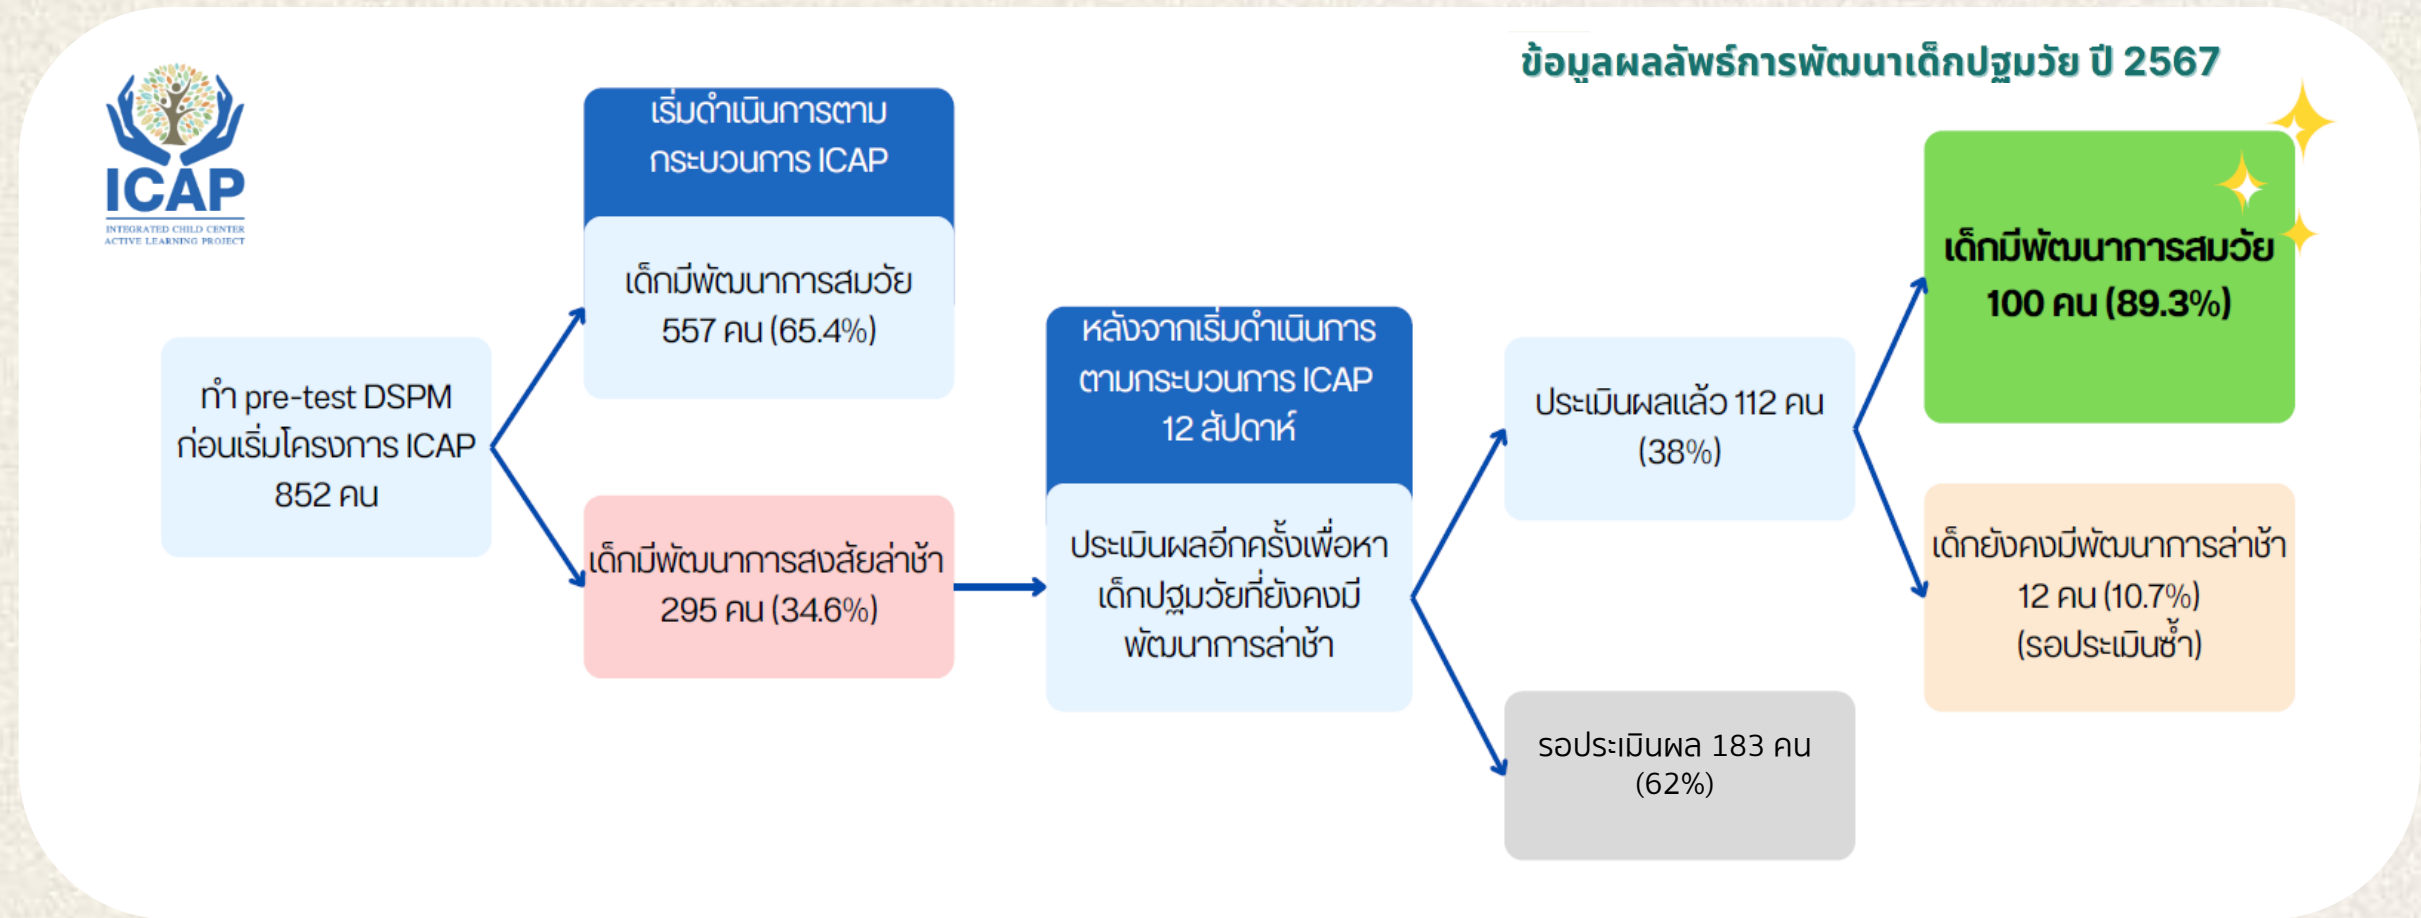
ข้อมูลผลลัพธ์การพัฒนาเด็กปฐมวัย ปี 2567

ICAP
INTEGRATED CHILD CENTER ACTIVE LEARNING PROJECT

ทำ pre-test DSPM ก่อนเริ่มโครงการ ICAP 852 คน

เริ่มดำเนินการตามกระบวนการ ICAP

เด็กมีพัฒนาการสมวัย 557 คน (65.4%)

เด็กมีพัฒนาการสงสัยล่าช้า 295 คน (34.6%)

หลังจากเริ่มดำเนินการตามกระบวนการ ICAP 12 สัปดาห์

ประเมินผลอีกครั้งเพื่อหาเด็กปฐมวัยที่ยังคงมีพัฒนาการล่าช้า

ประเมินผลแล้ว 112 คน (38%)

รอประเมินผล 183 คน (62%)

เด็กมีพัฒนาการสมวัย 100 คน (89.3%)

เด็กยังคงมีพัฒนาการล่าช้า 12 คน (10.7%) (รอประเมินซ้ำ)